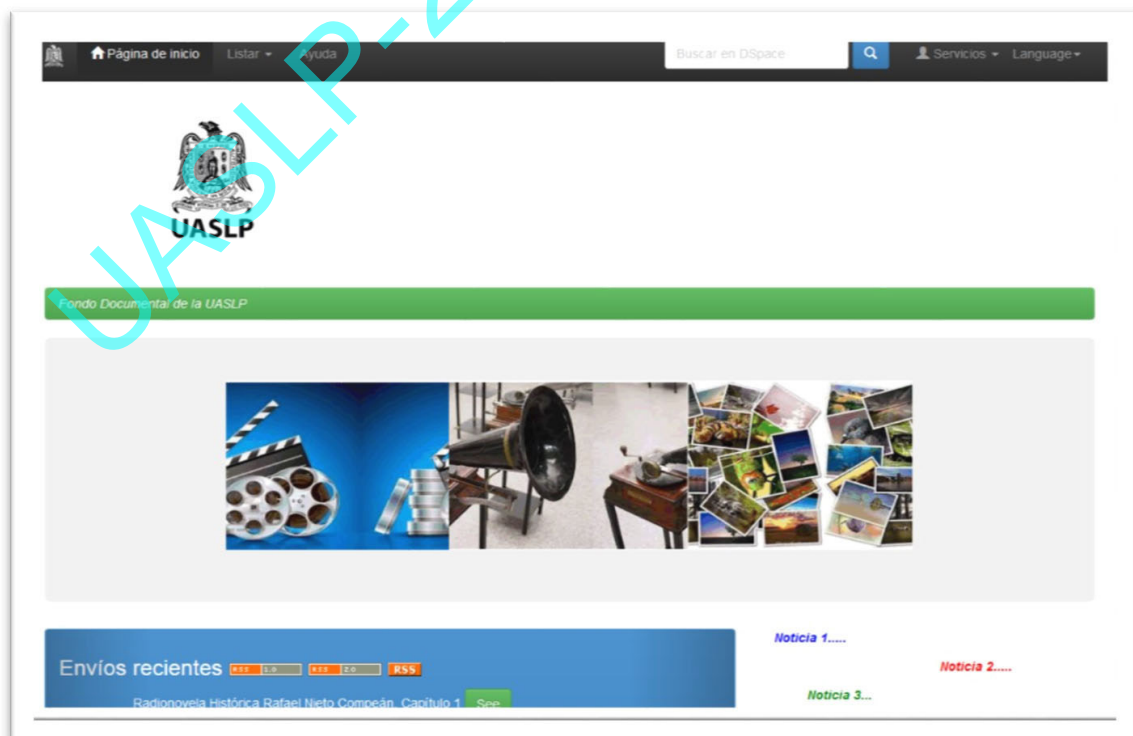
UASLP-2

Página de inicio Listar Ayuda Buscar en DSpace Servicios Language

UASLP

Fondo Documental de la UASLP

Envíos recientes RSS 1.0 RSS 2.0 RSS

Radionovela Histórica Rafael Nieto Compeán, Capítulo 1 See

Noticia 1.....

Noticia 2.....

Noticia 3...